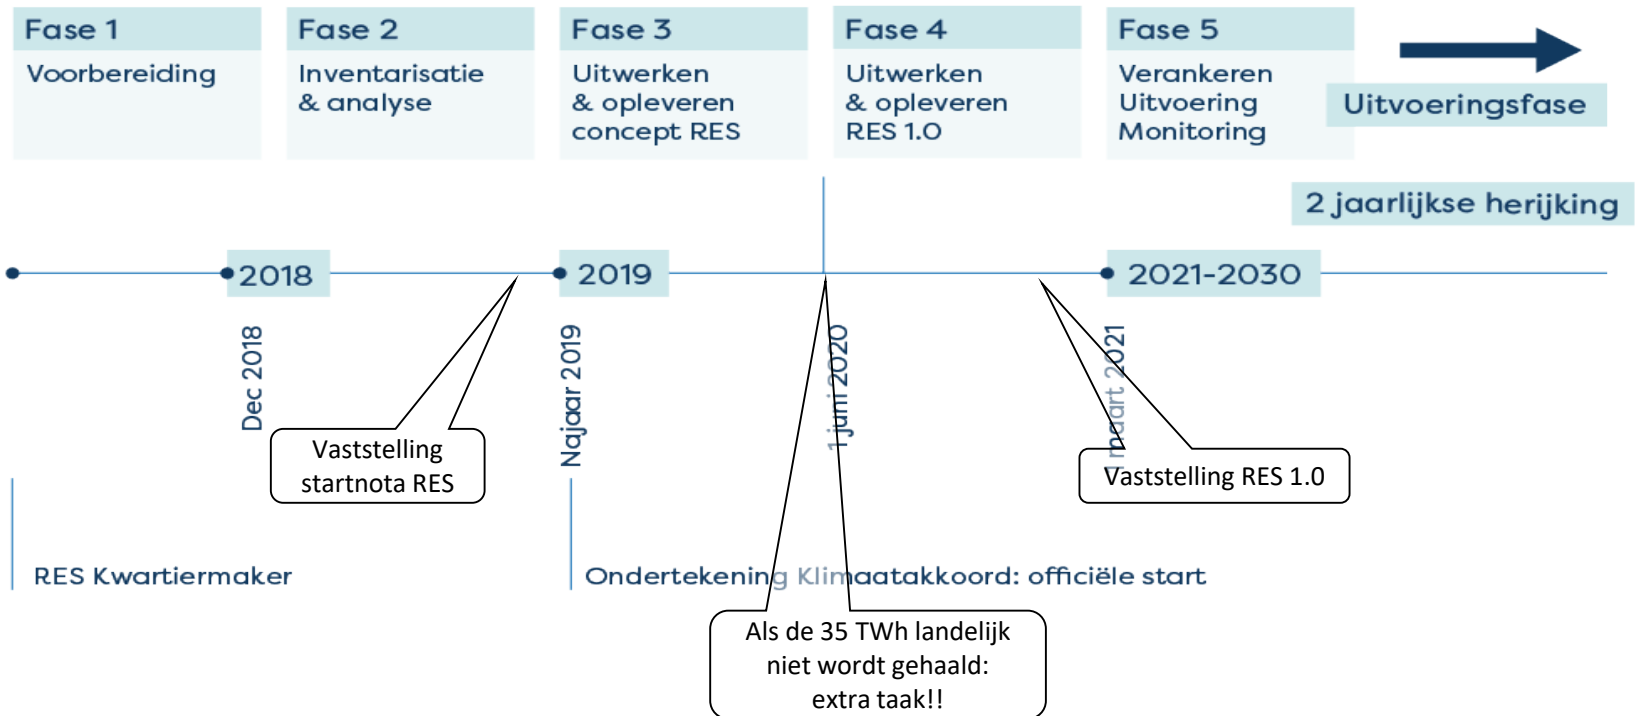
Fase 1
Voorbereiding

Fase 2
Inventarisatie & analyse

Fase 3
Uitwerken & opleveren concept RES

Fase 4
Uitwerken & opleveren RES 1.0

Fase 5
Verankeren Uitvoering Monitoring

Uitvoeringsfase

2 jaarlijkse herijking

2018

2019

2021-2030

Dec 2018

Vaststelling startnota RES

Najaar 2019

1 juni 2020

maart 2021

Vaststelling RES 1.0

RES Kwartiermaker

Ondertekening Klimaatakkoord: officiële start

Als de 35 TWh landelijk niet wordt gehaald: extra taak!!